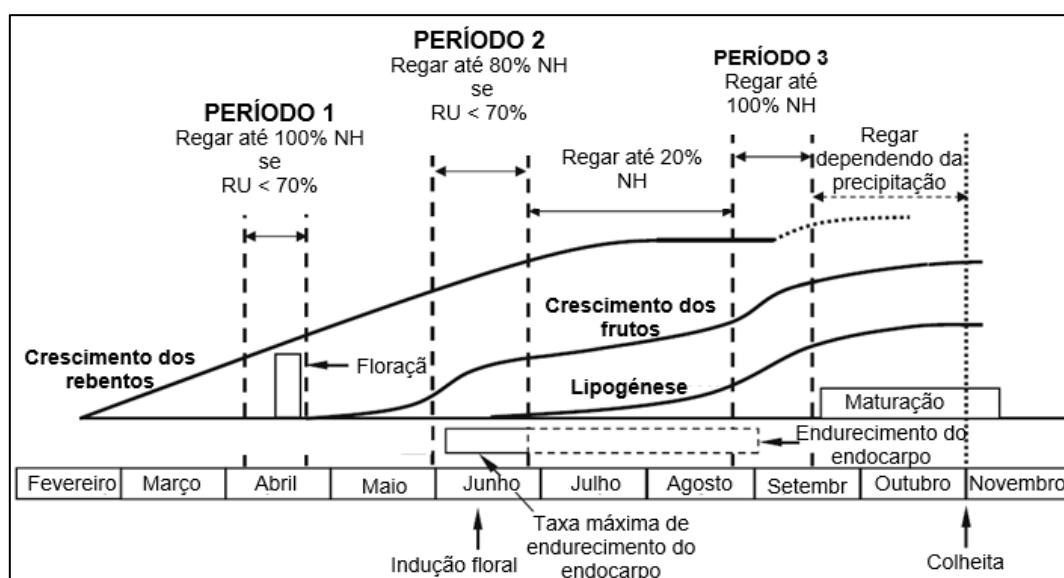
PERÍODO 1
Regar até 100% NH se RU < 70%

PERÍODO 2
Regar até 80% NH se RU < 70%

Regar até 20% NH

PERÍODO 3
Regar até 100% NH

Regar dependendo da precipitação

Crescimento dos rebentos

Floraçã

Crescimento dos frutos

Lipogénese

Maturação

Endurecimento do endocarpo

| Fevereiro | Março | Abril | Maio | Junho | Julho | Agosto | Setembr | Outubro | Novembro |
|---|---|---|---|---|---|---|---|---|---|

Indução floral

Taxa máxima de endurecimento do endocarpo

Colheita